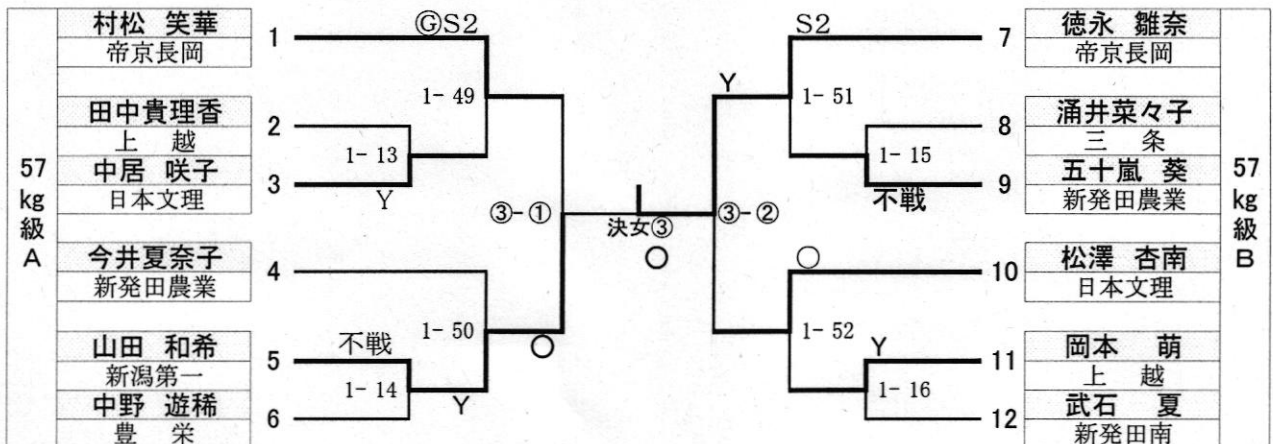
57 kg 級 A

村松 笑華
帝京長岡
1

田中貴理香
上 越
2

中居 咲子
日本文理
3

今井夏奈子
新発田農業
4

山田 和希
新潟第一
5

中野 遊稀
豊 栄
6

ⒼS2
1- 49
1- 13
Y
③-①
1- 50
不戦
1- 14
Y
○

決女③
○

③-②
Y
S2
1- 51
1- 15
不戦
○
1- 52
Y
1- 16

7
徳永 雛奈
帝京長岡

8
涌井菜々子
三 条

9
五十嵐 葵
新発田農業

10
松澤 杏南
日本文理

11
岡本 萌
上 越

12
武石 夏
新発田南

57 kg 級 B